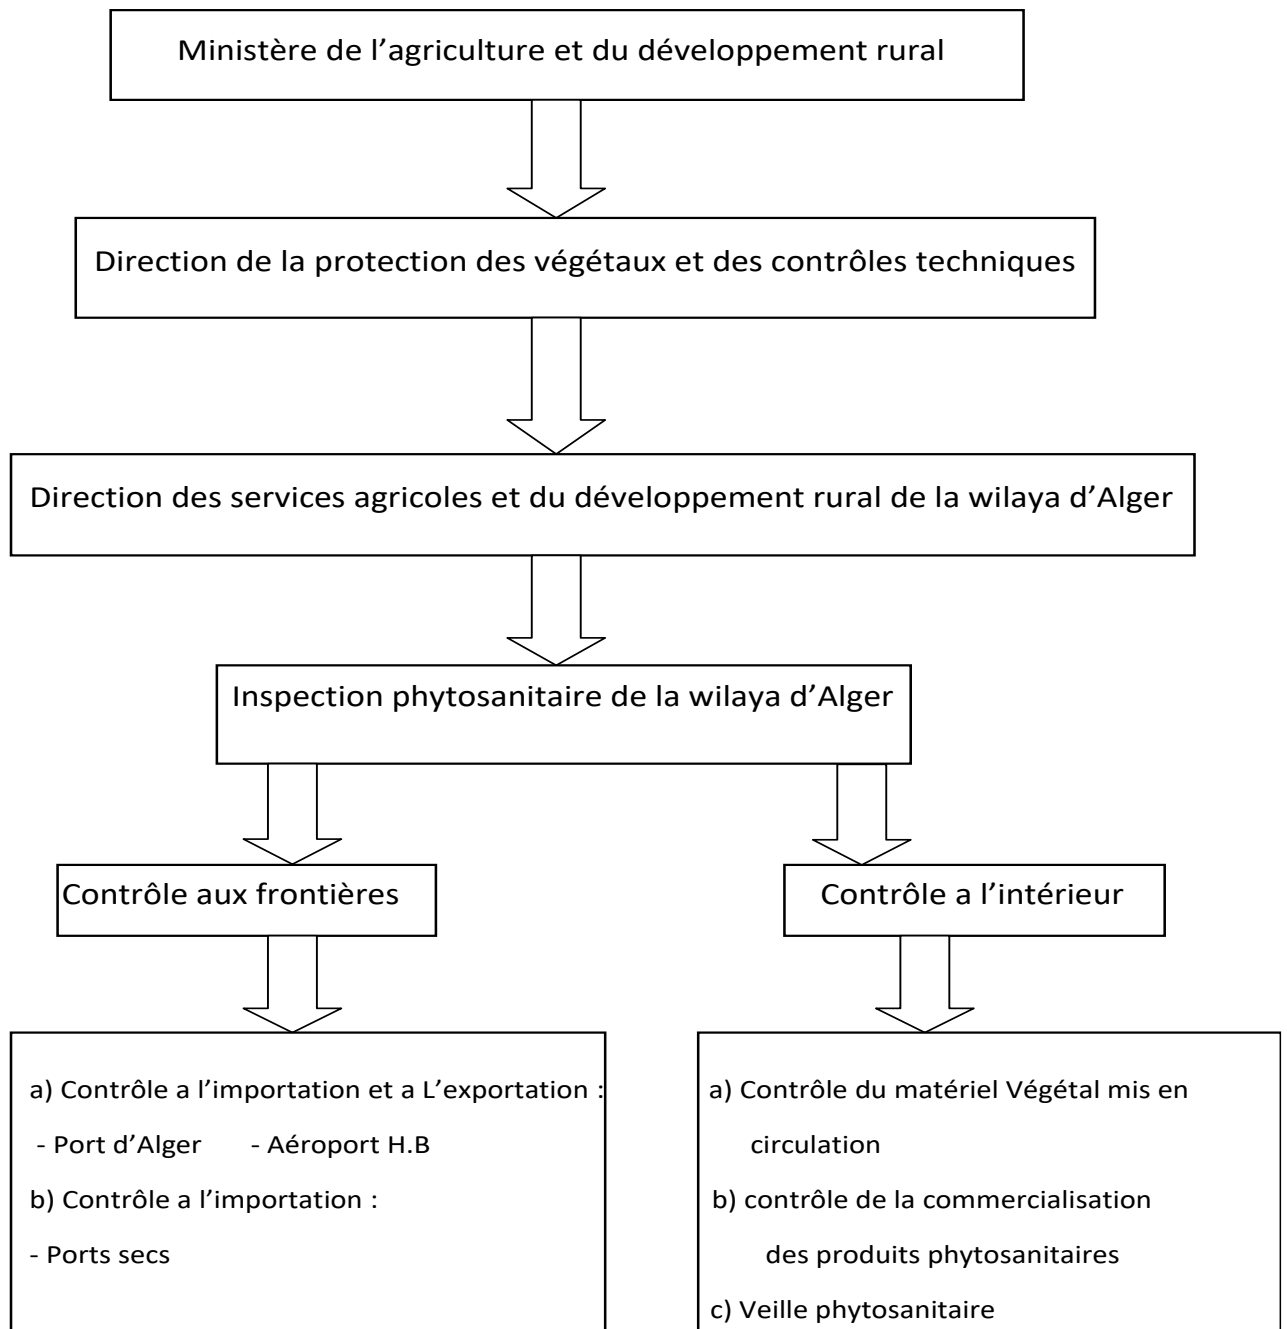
Ministère de l’agriculture et du développement rural

Direction de la protection des végétaux et des contrôles techniques

Direction des services agricoles et du développement rural de la wilaya d’Alger

Inspection phytosanitaire de la wilaya d’Alger

Contrôle aux frontières

Contrôle a l’intérieur

a) Contrôle a l’importation et a L’exportation :
- Port d’Alger - Aéroport H.B
b) Contrôle a l’importation :
- Ports secs

a) Contrôle du matériel Végétal mis en circulation
b) contrôle de la commercialisation des produits phytosanitaires
c) Veille phytosanitaire